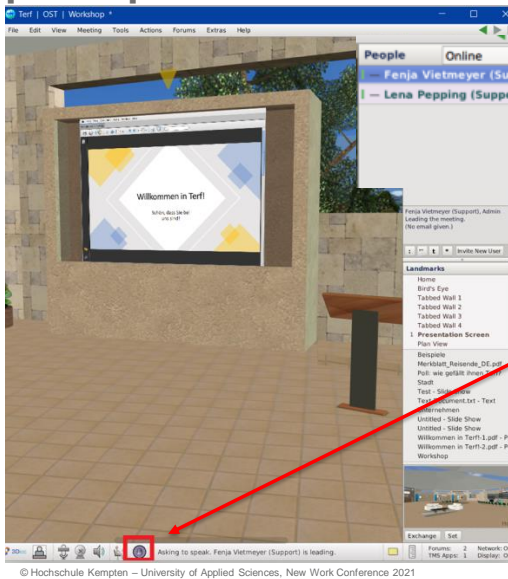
Terf | OST | Workshop *

File Edit View Meeting Tools Actions Forums Extras Help

People Online

— Fenja Vietmeyer (Sup

— Lena Pepping (Suppo

Willkommen in Terf!

Schön, dass Sie bei uns sind!

Fenja Vietmeyer (Support), Admin
Leading the meeting.
(No email given.)

Invite New User

Landmarks

Home
Bird's Eye
Tabbed Wall 1
Tabbed Wall 2
Tabbed Wall 3
Tabbed Wall 4
1 Presentation Screen
Plan View

Beispiele
Merkblatt_Reisende_DE.pdf
Poll: wie gefällt Ihnen Terf?
Stadt
Test - Slide Show
Text document.txt - Text
Unternehmen
Untitled - Slide Show
Untitled - Slide Show
Willkommen in Terf-1.pdf - P
Willkommen in Terf-2.pdf - P
Workshop

Exchange Set

Asking to speak. Fenja Vietmeyer (Support) is leading.

Forums: 2 Network: O
TMS Apps: 1 Display: O

© Hochschule Kempten – University of Applied Sciences, New Work Conference 2021